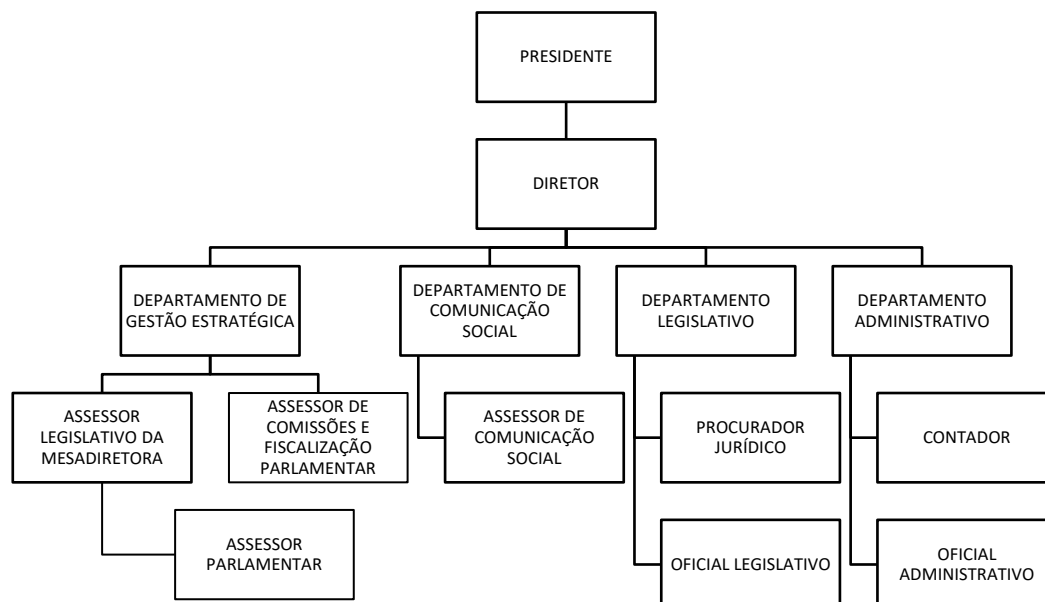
PRESIDENTE

DIRETOR

DEPARTAMENTO DE GESTÃO ESTRATÉGICA

DEPARTAMENTO DE COMUNICAÇÃO SOCIAL

DEPARTAMENTO LEGISLATIVO

DEPARTAMENTO ADMINISTRATIVO

ASSESSOR LEGISLATIVO DA MESADIRETORA

ASSESSOR DE COMISSÕES E FISCALIZAÇÃO PARLAMENTAR

ASSESSOR DE COMUNICAÇÃO SOCIAL

PROCURADOR JURÍDICO

CONTADOR

ASSESSOR PARLAMENTAR

OFICIAL LEGISLATIVO

OFICIAL ADMINISTRATIVO